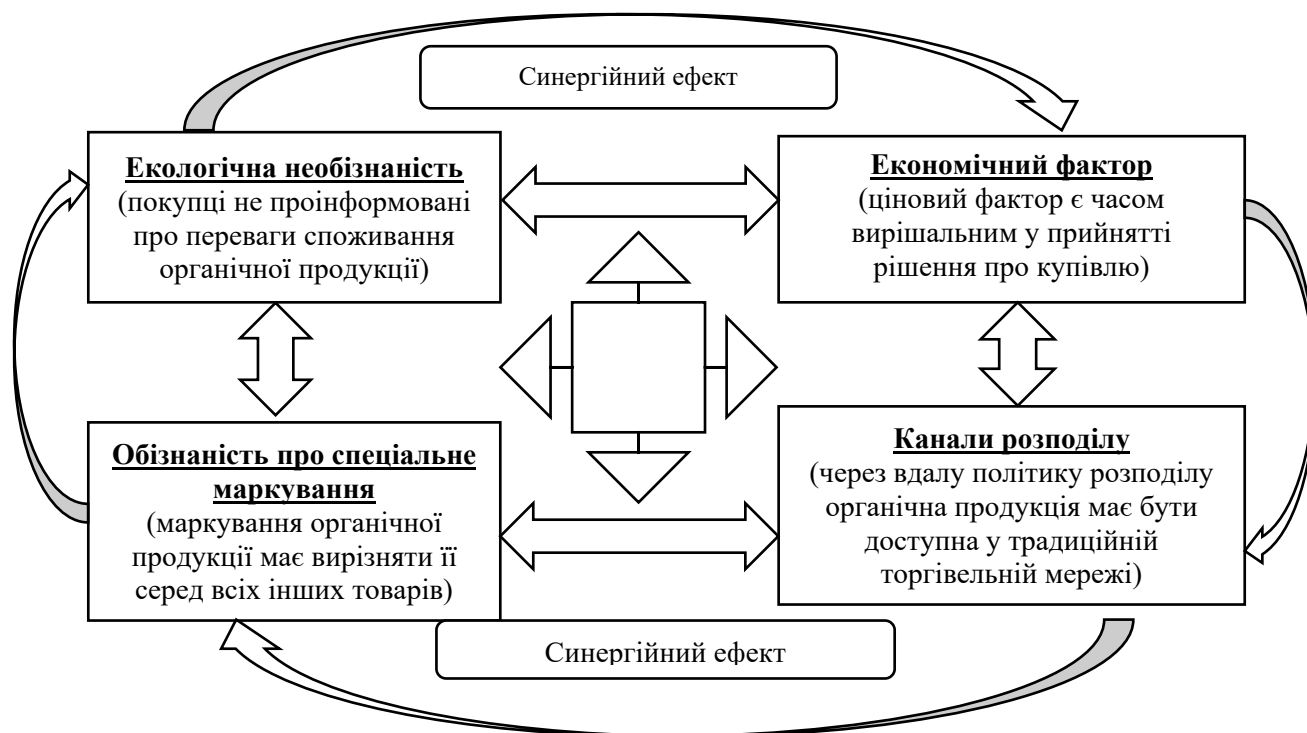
Синергійний ефект

Екологічна необізнаність
(покупці не проінформовані про переваги споживання органічної продукції)

Економічний фактор
(ціновий фактор є часом вирішальним у прийнятті рішення про купівлю)

Обізнаність про спеціальне маркування
(маркування органічної продукції має вирізняти її серед всіх інших товарів)

Канали розподілу
(через вдалу політику розподілу органічна продукція має бути доступна у традиційній торгівельній мережі)

Синергійний ефект